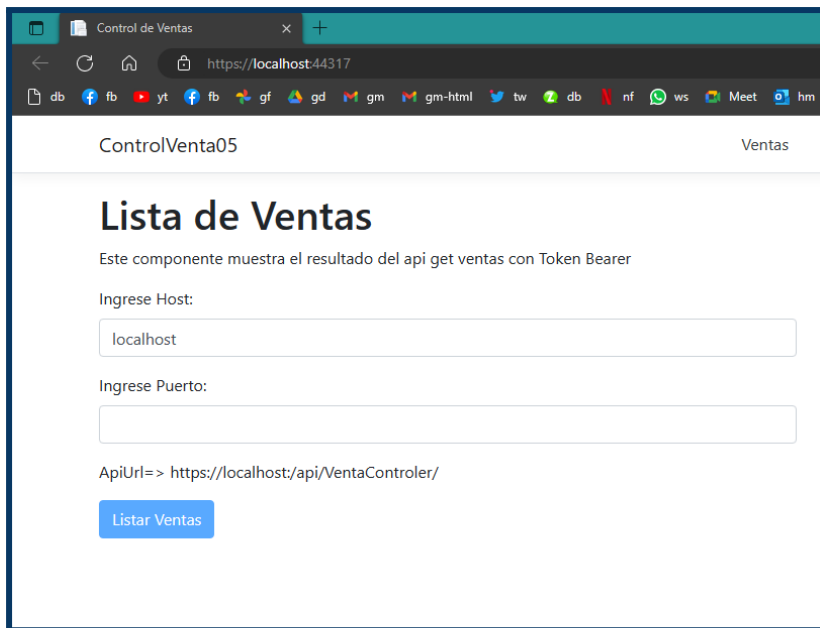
Control de Ventas ×

https://localhost:44317

db fb yt fb gf gd gm gm-html tw db nf ws Meet hm

ControlVenta05

Ventas

Lista de Ventas

Este componente muestra el resultado del api get ventas con Token Bearer

Ingrese Host:

localhost

Ingrese Puerto:

ApiUrl=> https://localhost:/api/VentaControler/

Listar Ventas